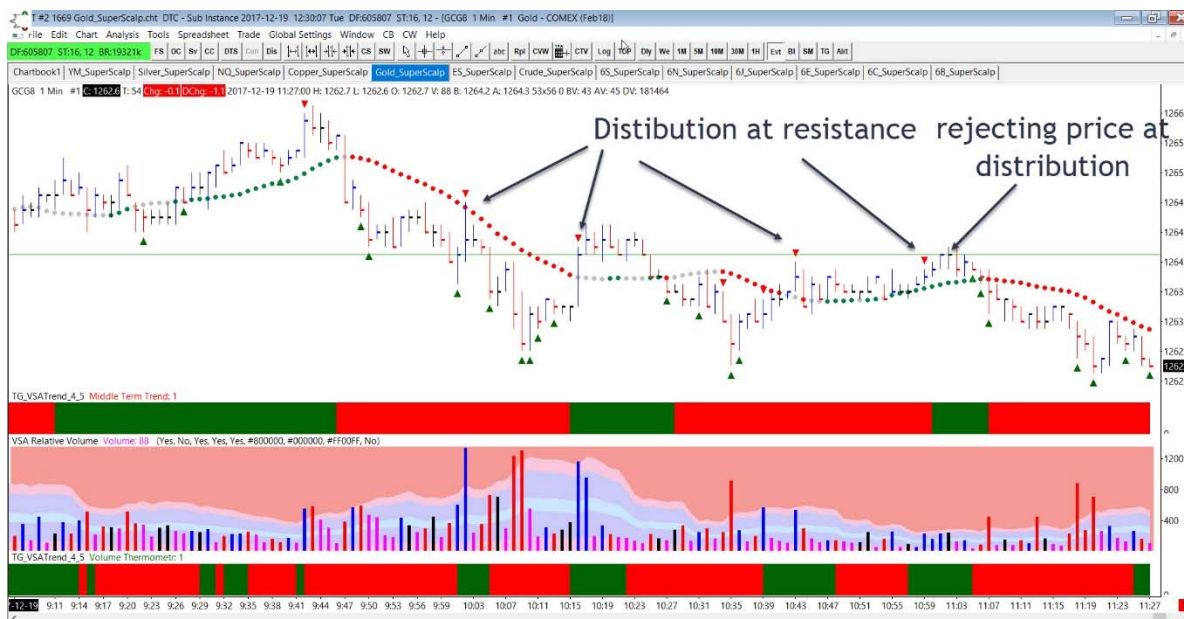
T #2 1669 Gold_SuperScalp.cht DTC - Sub Instance 2017-12-19 12:30:07 Tue DF:605807 ST:16, 12 - [GCG8 1 Min #1 Gold - COMEX (Feb18)]

File Edit Chart Analysis Tools Spreadsheet Trade Global Settings Window CB CW Help

DF:605807 ST:16, 12 BR:19321k FS OC Sv CC DTS Cm Dis CS SW abc Rpl CVW CTV Log TOP Dly We 1M 5M 10M 30M 1H Evt BI SM TG Alrt

Chartbook1 | YM_SuperScalp | Silver_SuperScalp | NQ_SuperScalp | Copper_SuperScalp | Gold_SuperScalp | ES_SuperScalp | Crude_SuperScalp | 6S_SuperScalp | 6N_SuperScalp | 6J_SuperScalp | 6E_SuperScalp | 6C_SuperScalp | 6B_SuperScalp

GCG8 1 Min #1 C: 1262.6 T: 54 Chg: -0.1 DChg: -1.1 2017-12-19 11:27:00 H: 1262.7 L: 1262.6 O: 1262.7 V: 88 B: 1264.2 A: 1264.3 53x56 0 BV: 43 AV: 45 DV: 181464

Distibution at resistance rejecting price at distribution

1266
1265
1265
1264
1264
1264
1263
1263
1262
1262
1262

TG_VSATrend_4_5 Middle Term Trend: 1

VSA Relative Volume Volume: 88 (Yes, No, Yes, Yes, Yes, #800000, #000000, #FF00FF, No)

1200
800
400

TG_VSATrend_4_5 Volume Thermometr: 1

-12-19 9:11 9:14 9:17 9:20 9:23 9:26 9:29 9:32 9:35 9:38 9:41 9:44 9:47 9:50 9:53 9:56 9:59 10:03 10:07 10:11 10:15 10:19 10:23 10:27 10:31 10:35 10:39 10:43 10:47 10:51 10:55 10:59 11:03 11:07 11:11 11:15 11:19 11:23 11:27